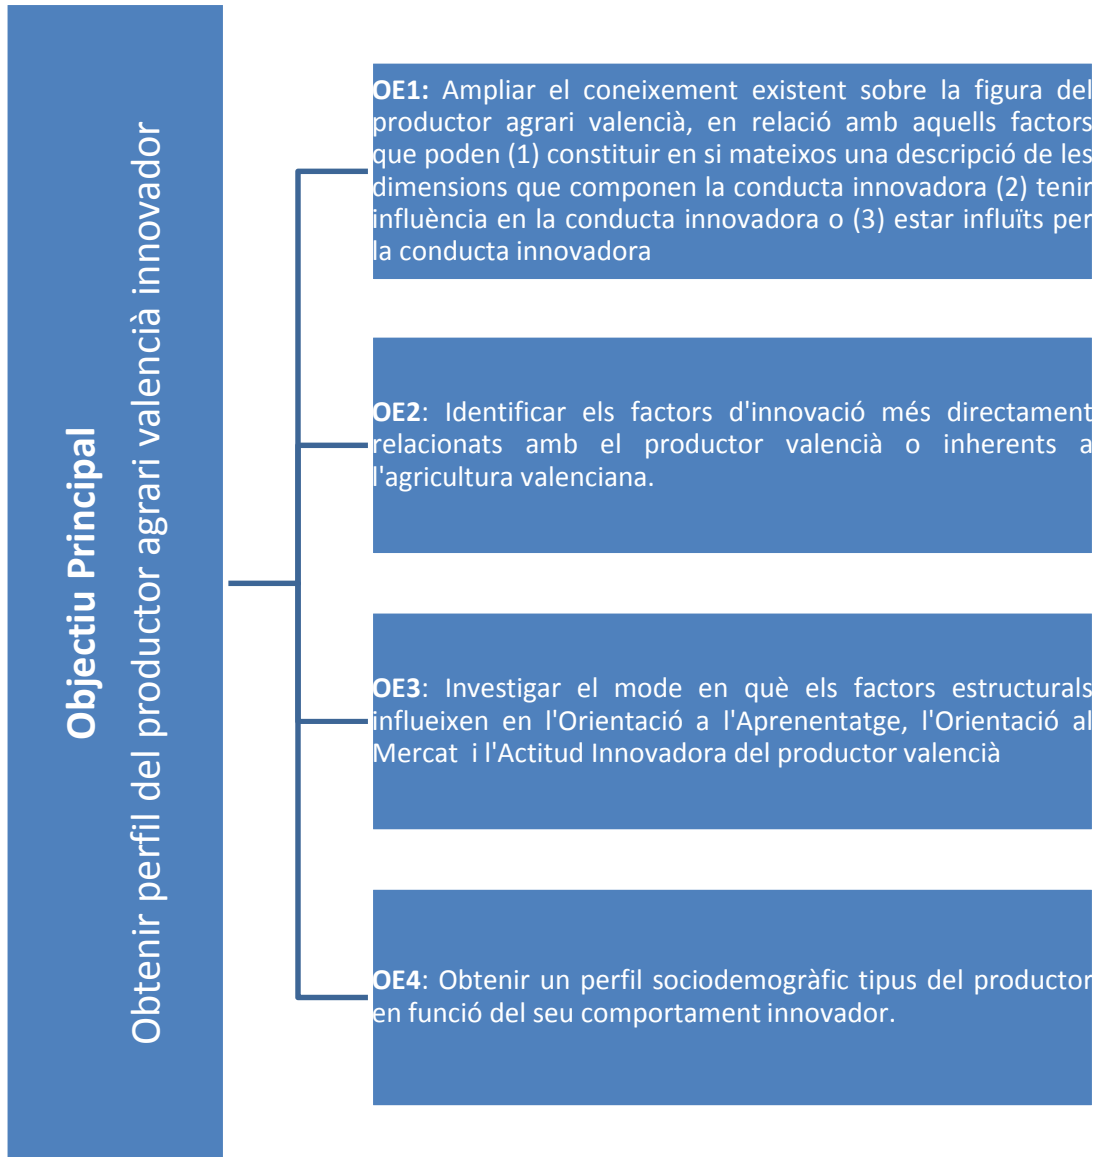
Objectiu Principal

Obtenir perfil del productor agrari valencià innovador

OE1: Ampliar el coneixement existent sobre la figura del productor agrari valencià, en relació amb aquells factors que poden (1) constituir en si mateixos una descripció de les dimensions que componen la conducta innovadora (2) tenir influència en la conducta innovadora o (3) estar influïts per la conducta innovadora

OE2: Identificar els factors d'innovació més directament relacionats amb el productor valencià o inherents a l'agricultura valenciana.

OE3: Investigar el mode en què els factors estructurals influeixen en l'Orientació a l'Aprenentatge, l'Orientació al Mercat i l'Actitud Innovadora del productor valencià

OE4: Obtenir un perfil sociodemogràfic tipus del productor en funció del seu comportament innovador.